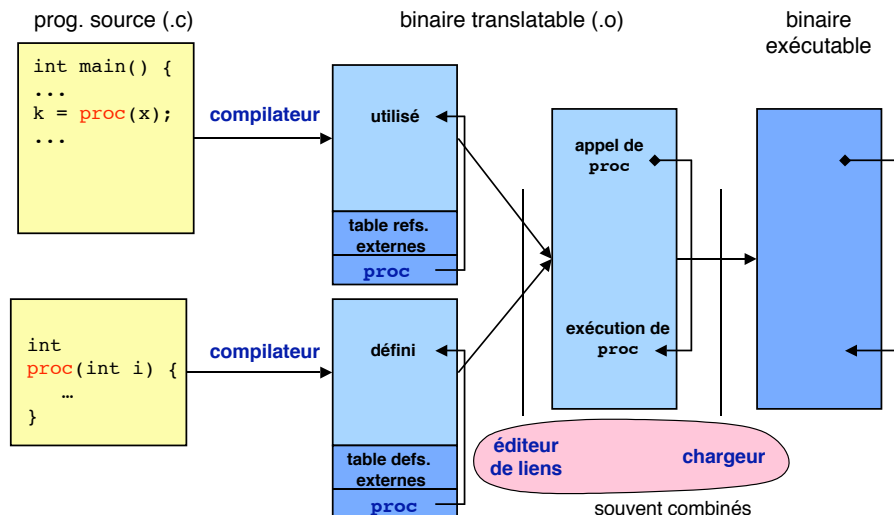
prog. source (.c)

binaire translatable (.o)

binaire exécutable

int main() {
...
k = proc(x);
...

compilateur

utilisé

table refs. externes

proc

appel de proc

exécution de proc

int
proc(int i) {
…
}

compilateur

défini

table defs. externes

proc

éditeur de liens

chargeur

souvent combinés